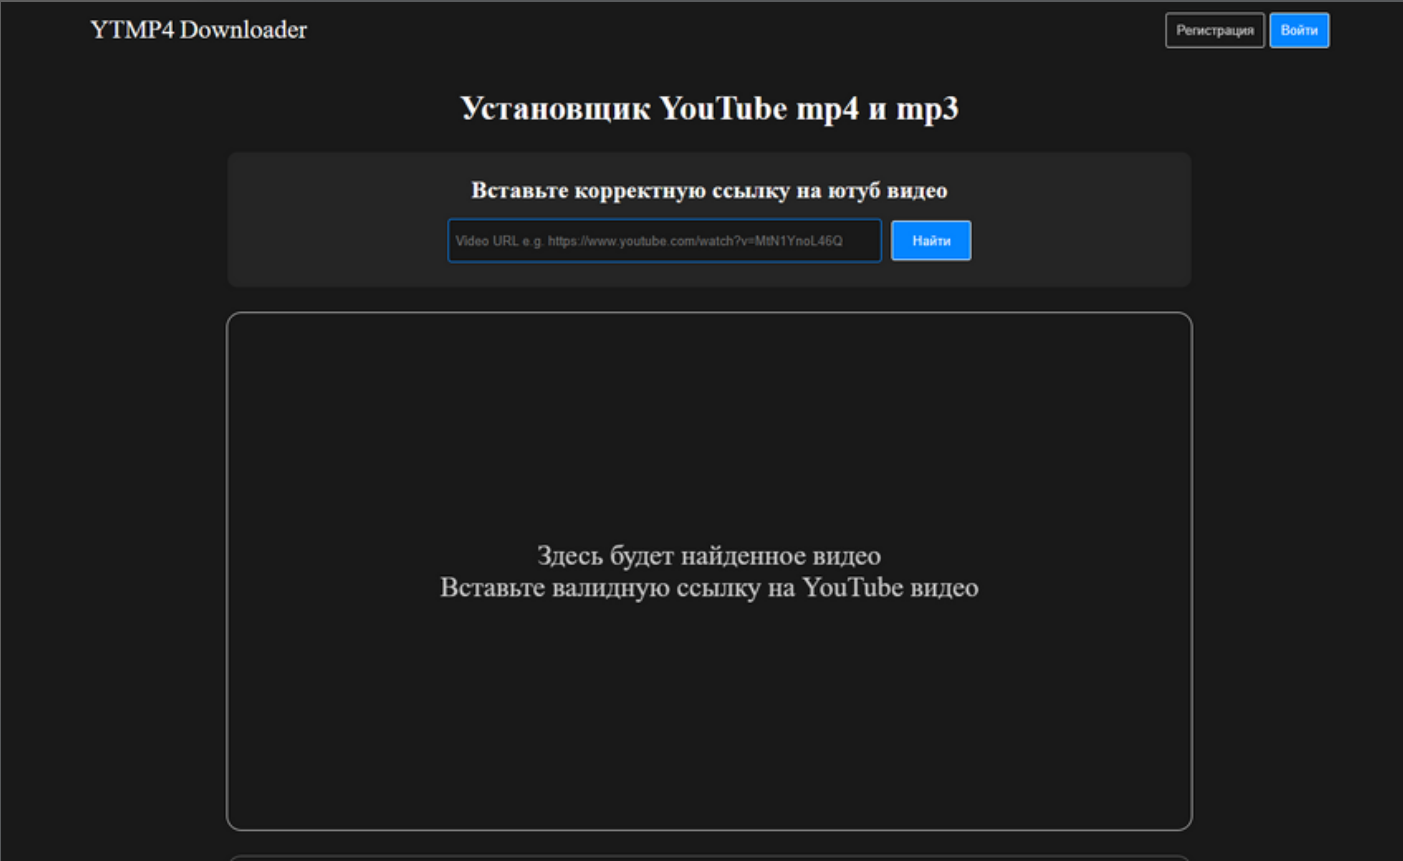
YTMP4 Downloader

Регистрация Войти

Установщик YouTube mp4 и mp3

Вставьте корректную ссылку на ютуб видео

Video URL e.g. https://www.youtube.com/watch?v=MtN1YnoL46Q

Найти

Здесь будет найденное видео
Вставьте валидную ссылку на YouTube видео